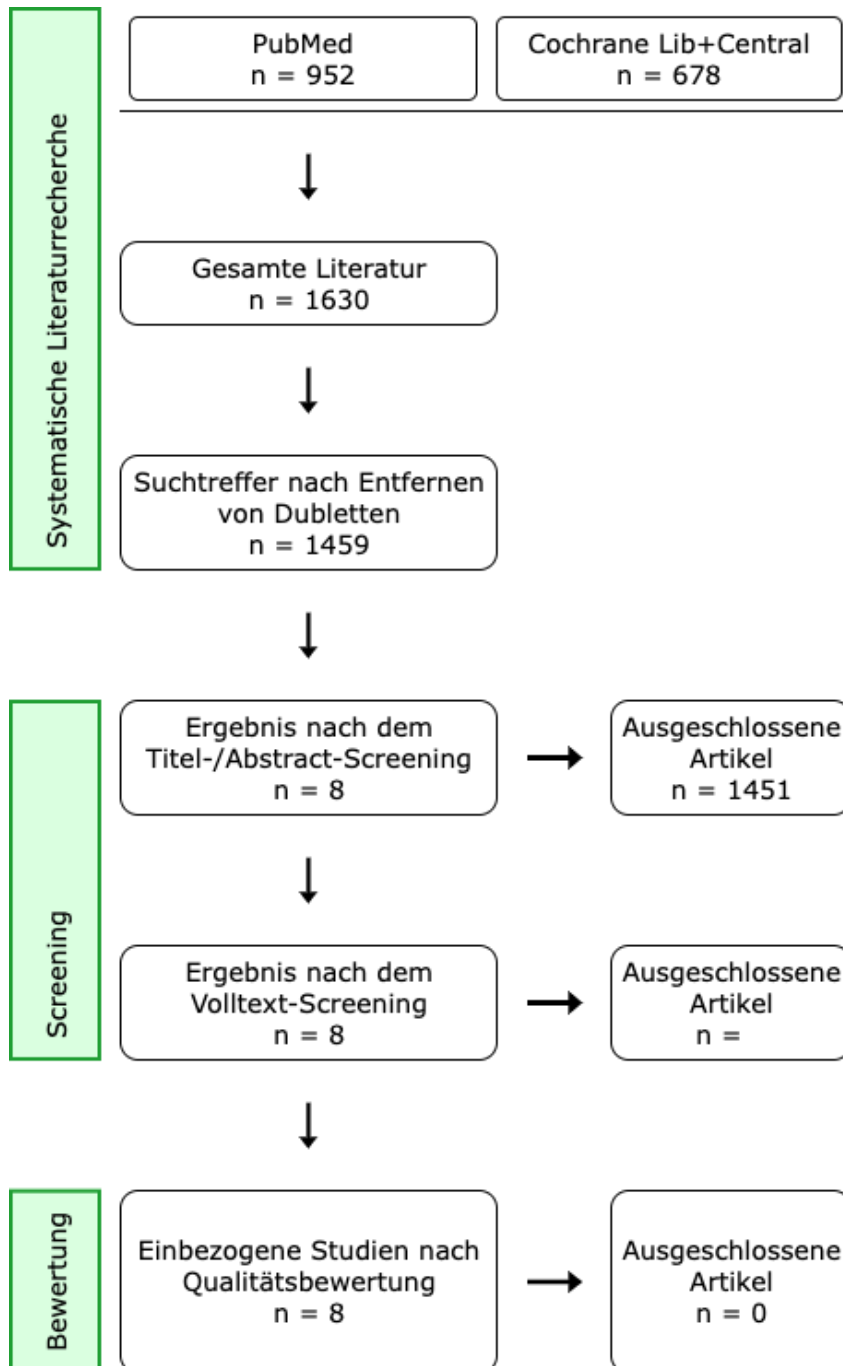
Systematische Literaturrecherche

PubMed
n = 952

Cochrane Lib+Central
n = 678

Gesamte Literatur
n = 1630

Suchtreffer nach Entfernen von Dubletten
n = 1459

Screening

Ergebnis nach dem Titel-/Abstract-Screening
n = 8

Ausgeschlossene Artikel
n = 1451

Ergebnis nach dem Volltext-Screening
n = 8

Ausgeschlossene Artikel
n =

Bewertung

Einbezogene Studien nach Qualitätsbewertung
n = 8

Ausgeschlossene Artikel
n = 0